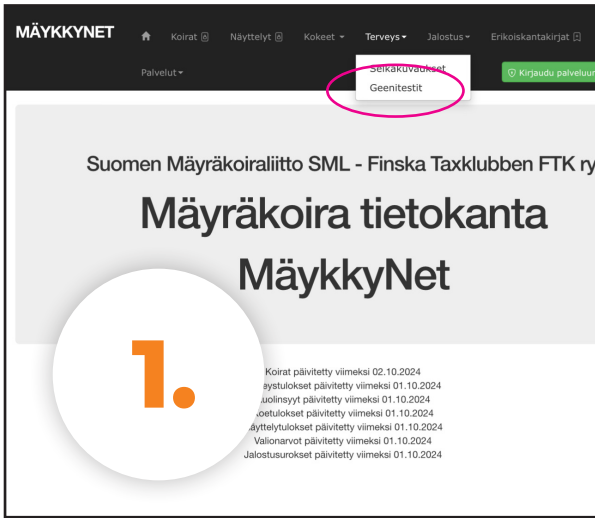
MÄYKKYNET

Koirat
Näyttelyt
Kokeet ▾
Terveys ▾
Jalostus ▾
Erikoiskantakirjat

Palvelut ▾

Selkäkuvaukset
Geenitestit

Kirjaudu palveluun

Suomen Mäyräkoiraliitto SML - Finska Taxklubben FTK ry

Mäyräkoira tietokanta

MäykkyNet

1.

Koirat päivitetty viimeksi 02.10.2024
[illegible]eystulokset päivitetty viimeksi 01.10.2024
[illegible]uolinsyyt päivitetty viimeksi 01.10.2024
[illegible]koetulokset päivitetty viimeksi 01.10.2024
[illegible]äyttelytulokset päivitetty viimeksi 01.10.2024
Valionarvot päivitetty viimeksi 01.10.2024
Jalostusurokset päivitetty viimeksi 01.10.2024